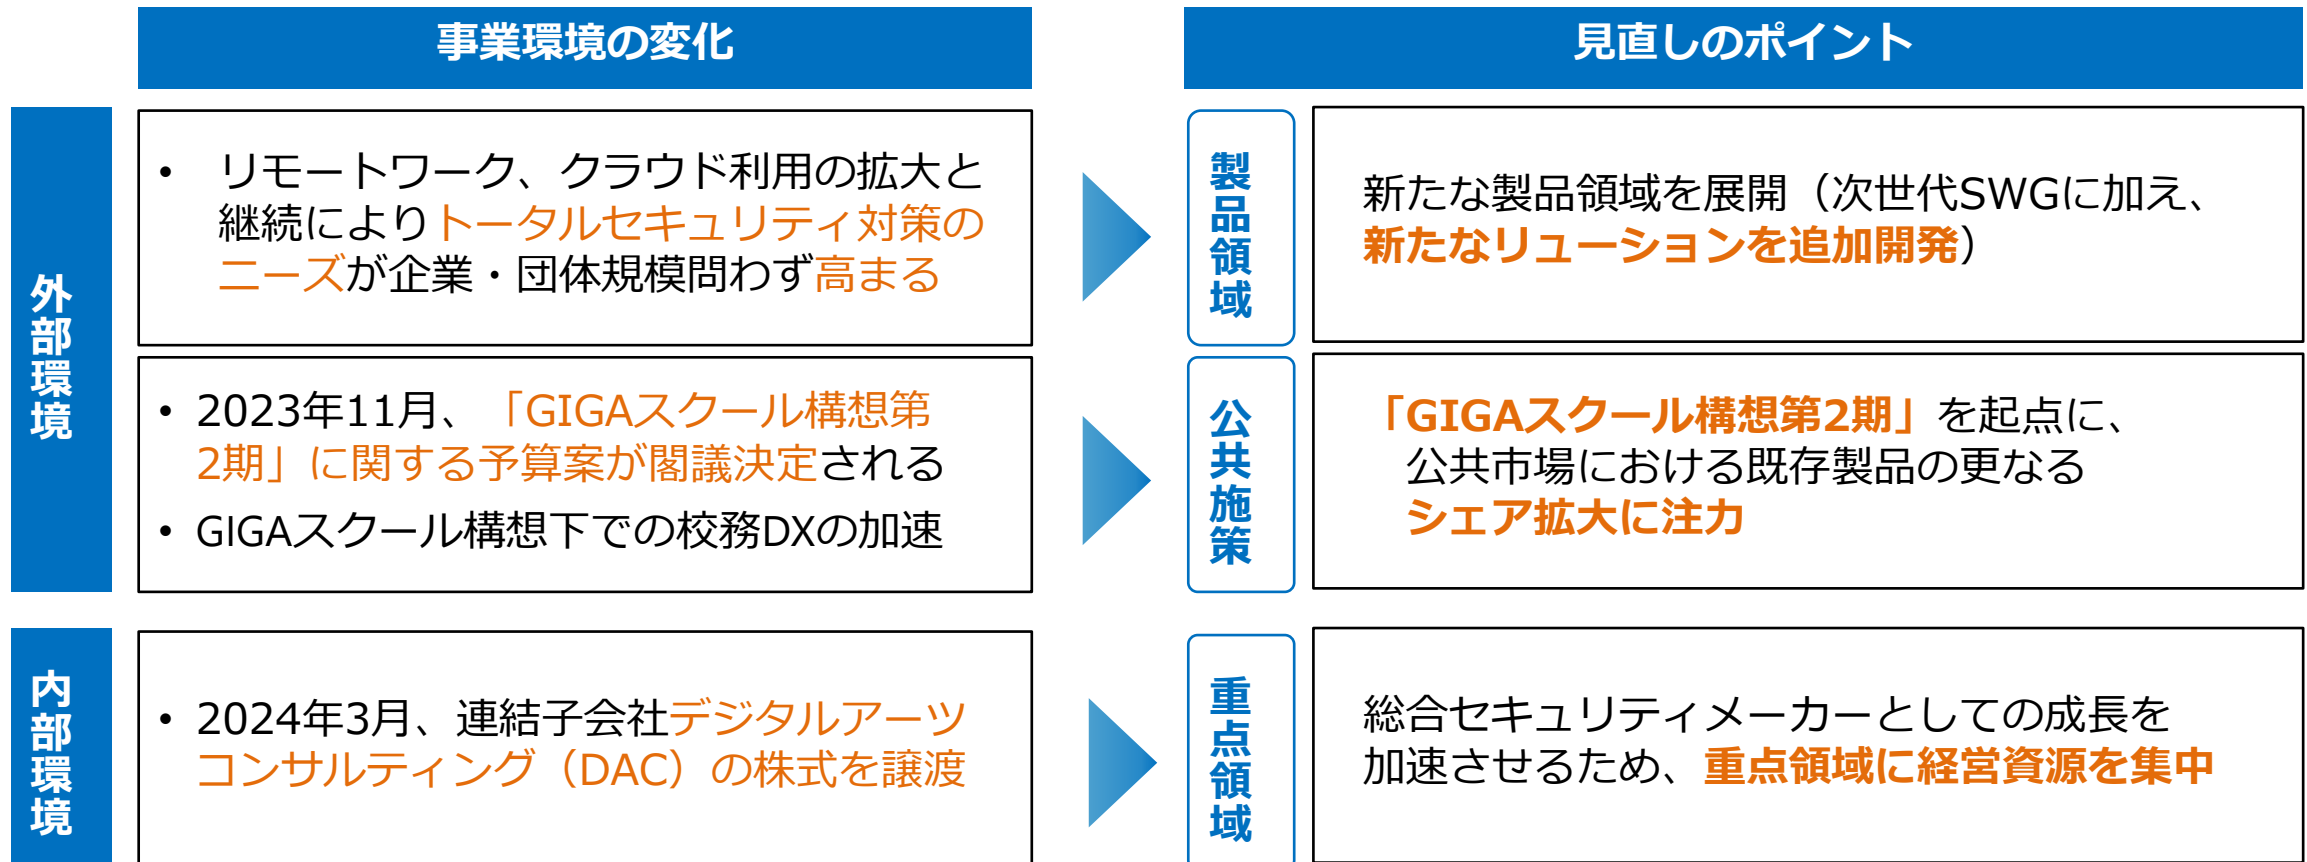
事業環境の変化

見直しのポイント

外部環境

• リモートワーク、クラウド利用の拡大と継続によりトータルセキュリティ対策のニーズが企業・団体規模問わず高まる

製品領域

新たな製品領域を展開（次世代SWGに加え、新たなリューションを追加開発）

• 2023年11月、「GIGAスクール構想第2期」に関する予算案が閣議決定される

• GIGAスクール構想下での校務DXの加速

公共施策

「GIGAスクール構想第2期」を起点に、公共市場における既存製品の更なるシェア拡大に注力

内部環境

• 2024年3月、連結子会社デジタルアーツコンサルティング（DAC）の株式を譲渡

重点領域

総合セキュリティメーカーとしての成長を加速させるため、重点領域に経営資源を集中